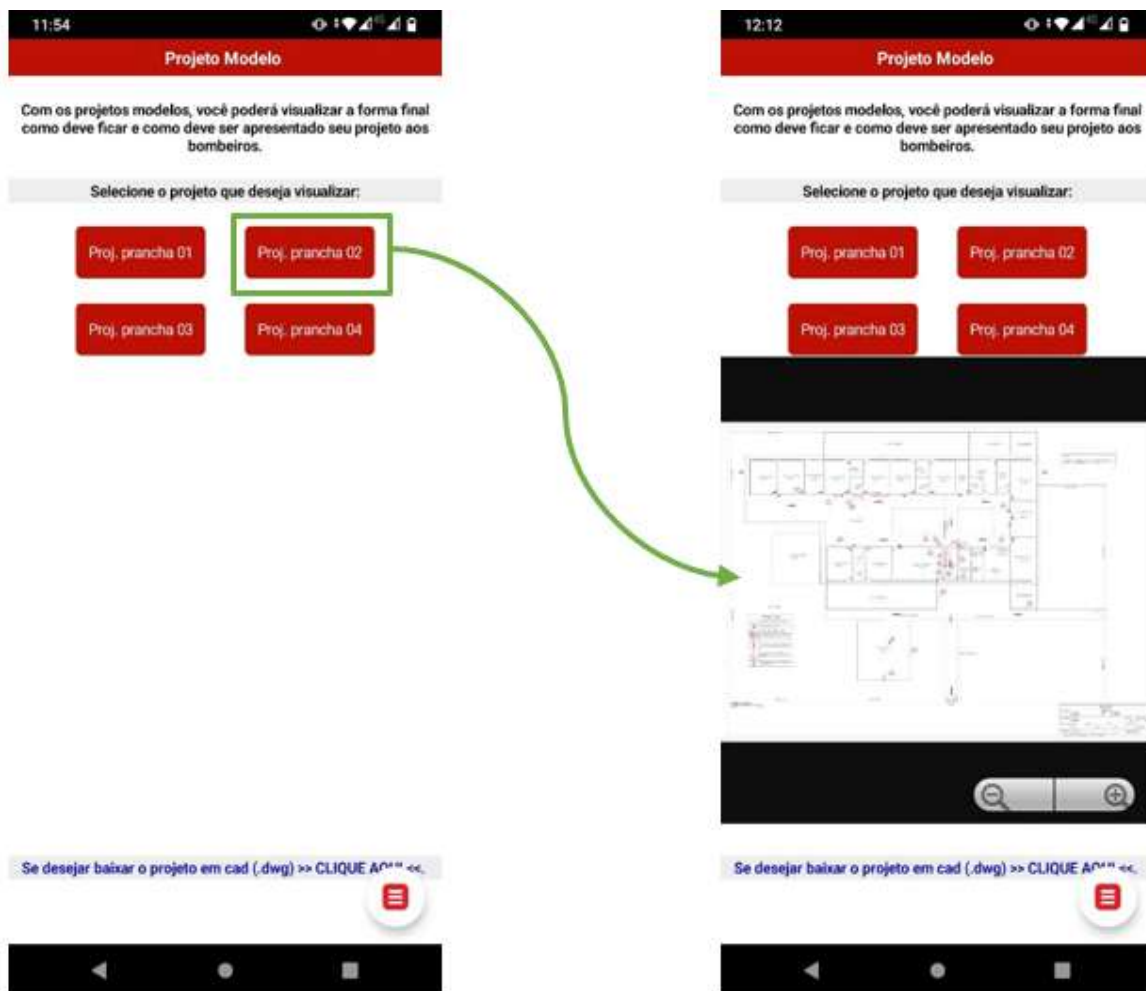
11:54

Projeto Modelo

Com os projetos modelos, você poderá visualizar a forma final como deve ficar e como deve ser apresentado seu projeto aos bombeiros.

Selecione o projeto que deseja visualizar:

Proj. prancha 01 Proj. prancha 02

Proj. prancha 03 Proj. prancha 04

Se desejar baixar o projeto em cad (.dwg) >> CLIQUE A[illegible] <<.

12:12

Projeto Modelo

Com os projetos modelos, você poderá visualizar a forma final como deve ficar e como deve ser apresentado seu projeto aos bombeiros.

Selecione o projeto que deseja visualizar:

Proj. prancha 01 Proj. prancha 02

Proj. prancha 03 Proj. prancha 04

Se desejar baixar o projeto em cad (.dwg) >> CLIQUE A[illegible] <<.